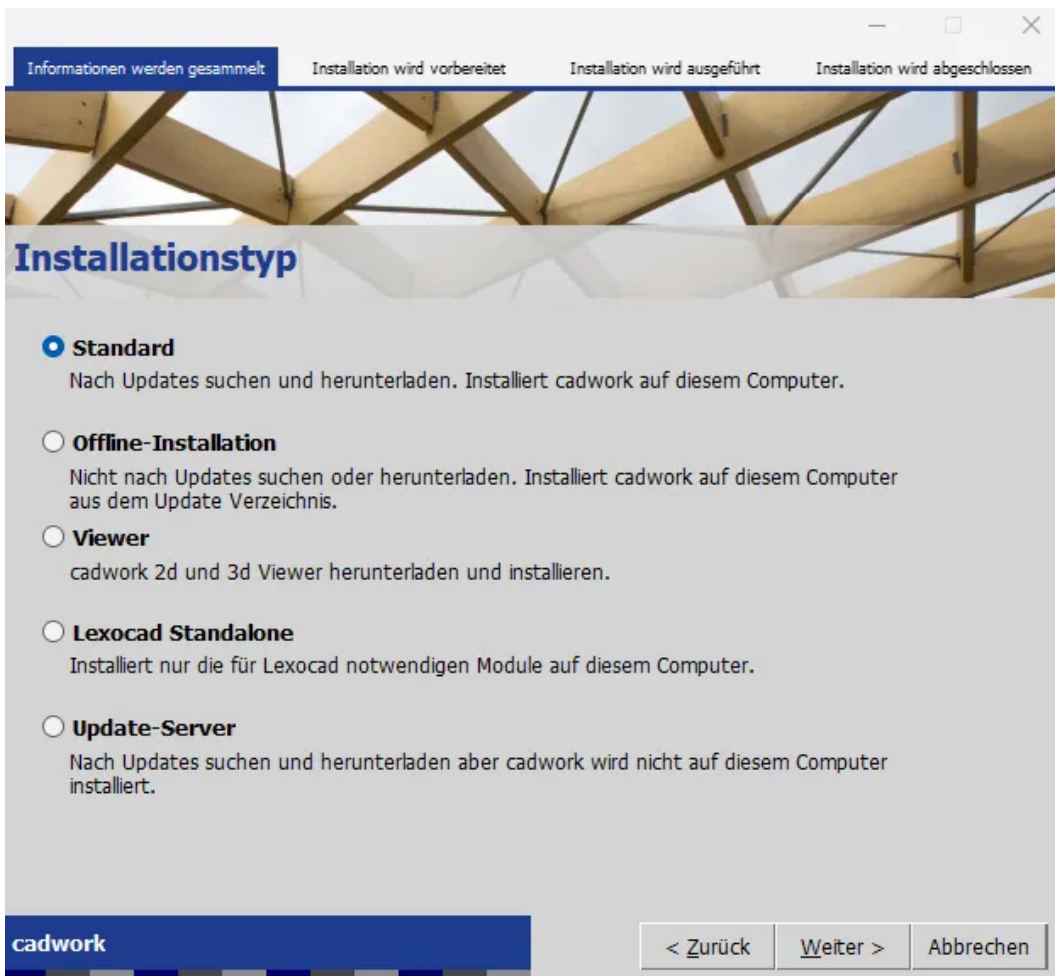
Informationen werden gesammelt Installation wird vorbereitet Installation wird ausgeführt Installation wird abgeschlossen

Installationstyp

Standard
Nach Updates suchen und herunterladen. Installiert cadwork auf diesem Computer.

Offline-Installation
Nicht nach Updates suchen oder herunterladen. Installiert cadwork auf diesem Computer aus dem Update Verzeichnis.

Viewer
cadwork 2d und 3d Viewer herunterladen und installieren.

Lexocad Standalone
Installiert nur die für Lexocad notwendigen Module auf diesem Computer.

Update-Server
Nach Updates suchen und herunterladen aber cadwork wird nicht auf diesem Computer installiert.

cadwork

< Zurück Weiter > Abbrechen